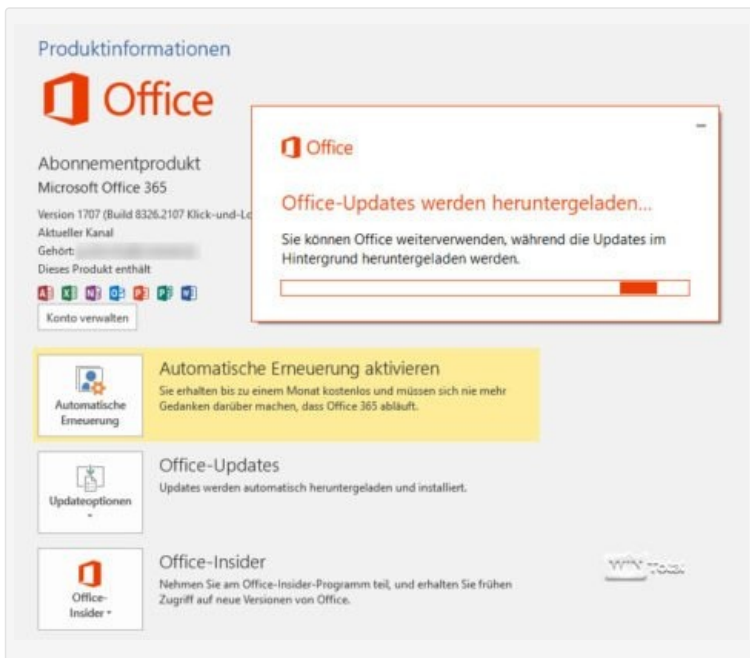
Produktinformationen

Office

Abonnementprodukt
Microsoft Office 365
Version 1707 (Build 8326.2107 Klick-und-Lo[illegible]
Aktueller Kanal
Gehört: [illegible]
Dieses Produkt enthält

Konto verwalten

Office

Office-Updates werden heruntergeladen...

Sie können Office weiterverwenden, während die Updates im Hintergrund heruntergeladen werden.

Automatische Erneuerung

Automatische Erneuerung aktivieren
Sie erhalten bis zu einem Monat kostenlos und müssen sich nie mehr Gedanken darüber machen, dass Office 365 abläuft.

Updateoptionen

Office-Updates
Updates werden automatisch heruntergeladen und installiert.

Office-Insider

Office-Insider
Nehmen Sie am Office-Insider-Programm teil, und erhalten Sie frühen Zugriff auf neue Versionen von Office.

WinTotal